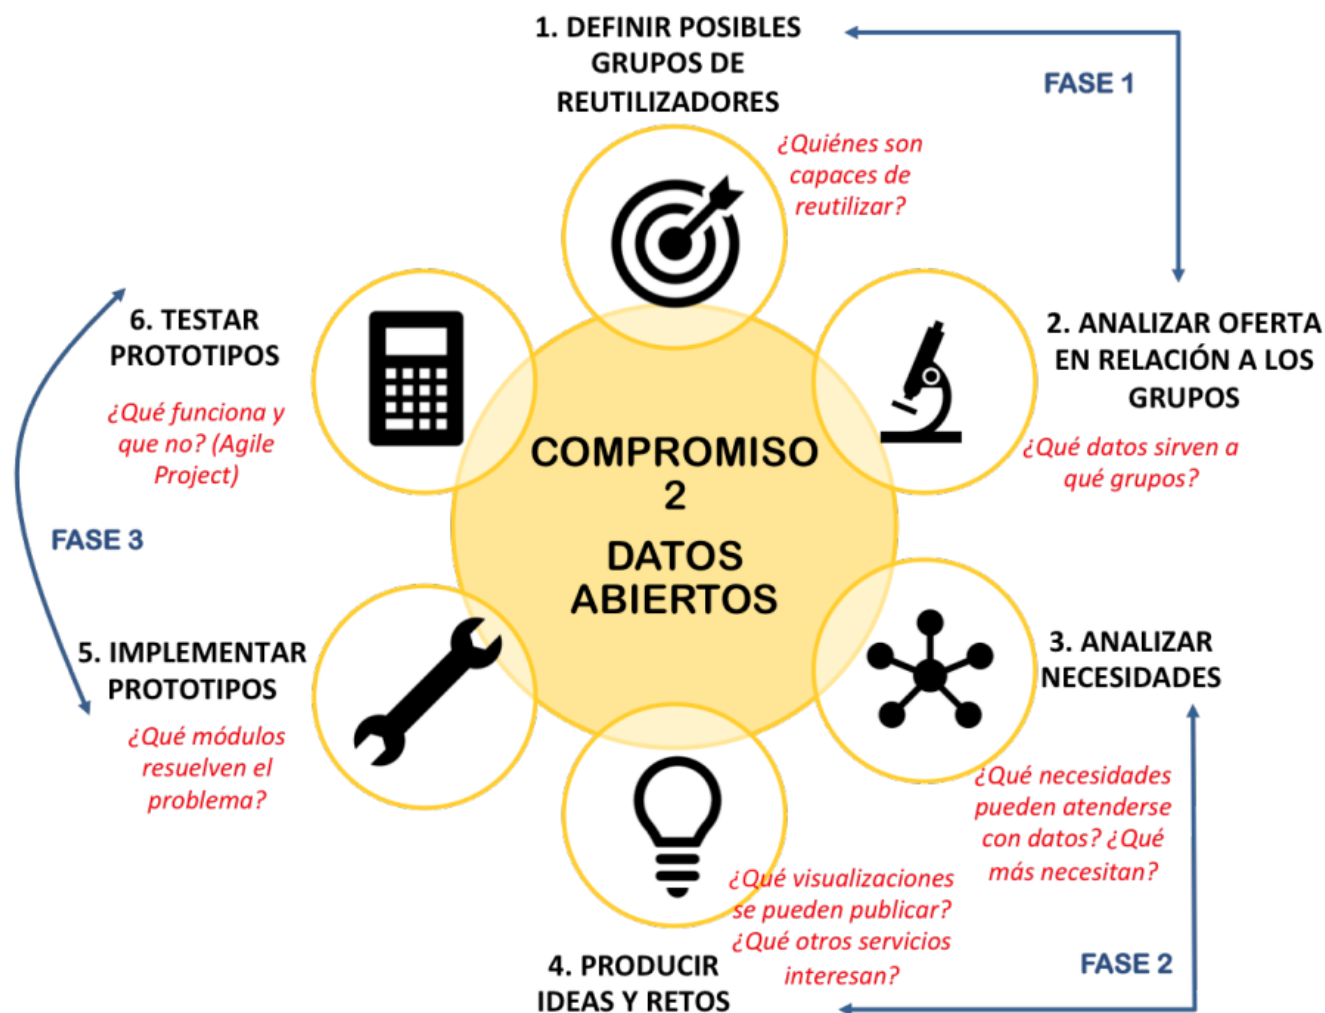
1. DEFINIR POSIBLES GRUPOS DE REUTILIZADORES

FASE 1

¿Quiénes son capaces de reutilizar?

2. ANALIZAR OFERTA EN RELACIÓN A LOS GRUPOS

¿Qué datos sirven a qué grupos?

6. TESTAR PROTOTIPOS

¿Qué funciona y que no? (Agile Project)

COMPROMISO 2

DATOS ABIERTOS

FASE 3

5. IMPLEMENTAR PROTOTIPOS

¿Qué módulos resuelven el problema?

3. ANALIZAR NECESIDADES

¿Qué necesidades pueden atenderse con datos? ¿Qué más necesitan?

¿Qué visualizaciones se pueden publicar? ¿Qué otros servicios interesan?

4. PRODUCIR IDEAS Y RETOS

FASE 2